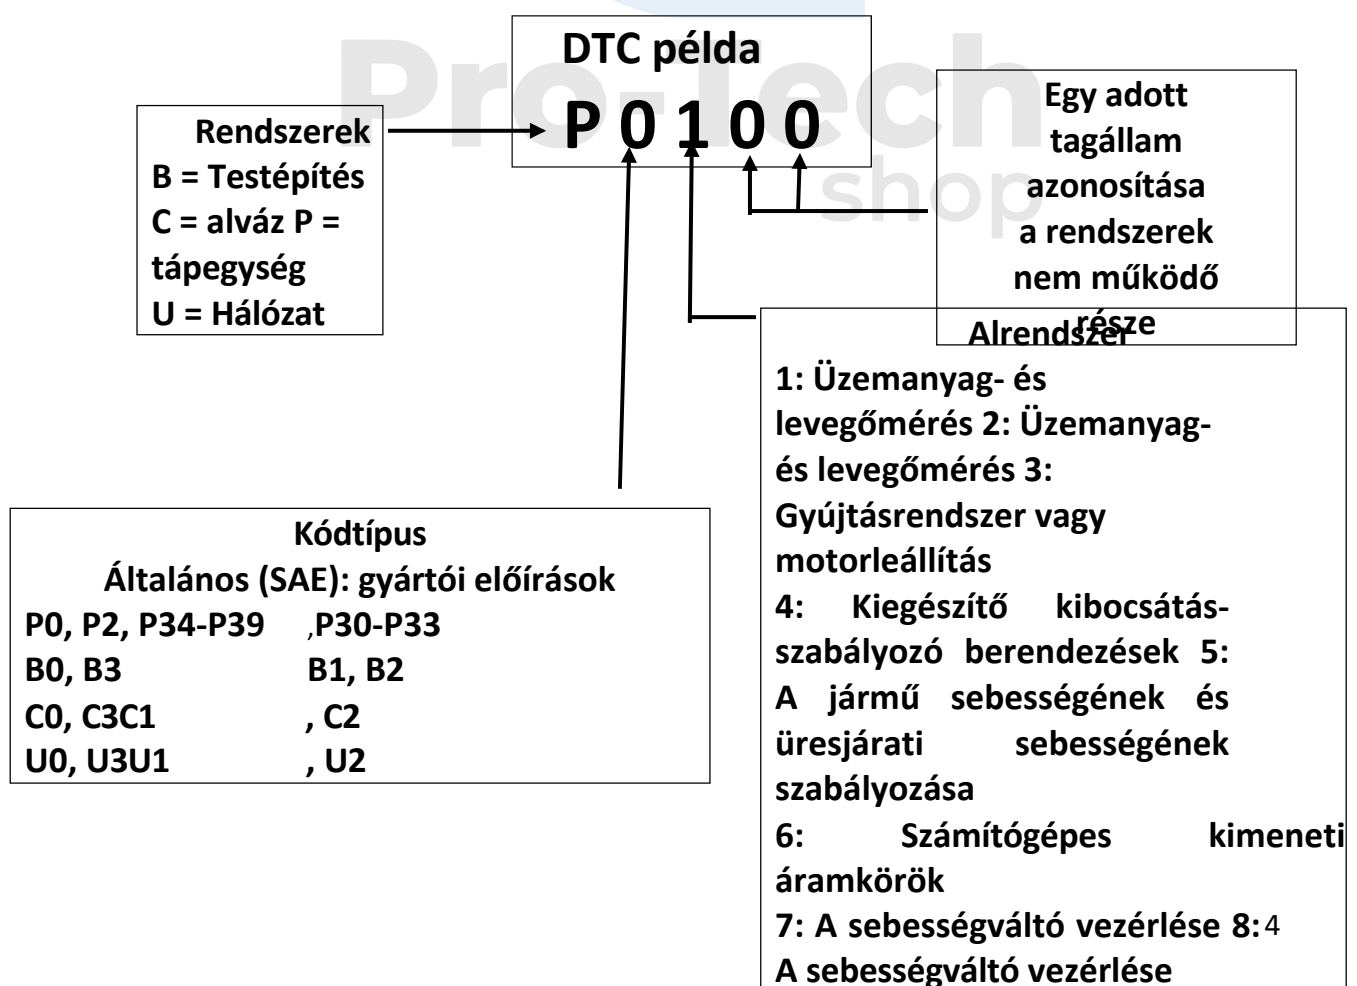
DTC példa
P 0 1 0 0

Rendszerek
B = Testépítés
C = alváz P = tápegység
U = Hálózat

Egy adott tagállam azonosítása a rendszerek nem működő része

Alrendszer
1: Üzemanyag- és levegőmérés 2: Üzemanyag- és levegőmérés 3: Gyújtásrendszer vagy motorleállítás
4: Kiegészítő kibocsátás-szabályozó berendezések 5: A jármű sebességének és üresjárati sebességének szabályozása
6: Számítógépes kimeneti áramkörök
7: A sebességváltó vezérlése 8: A sebességváltó vezérlése 4

Kódtípus
Általános (SAE): gyártói előírások
P0, P2, P34-P39 , P30-P33
B0, B3 B1, B2
C0, C3C1 , C2
U0, U3U1 , U2

Pro-Tech shop